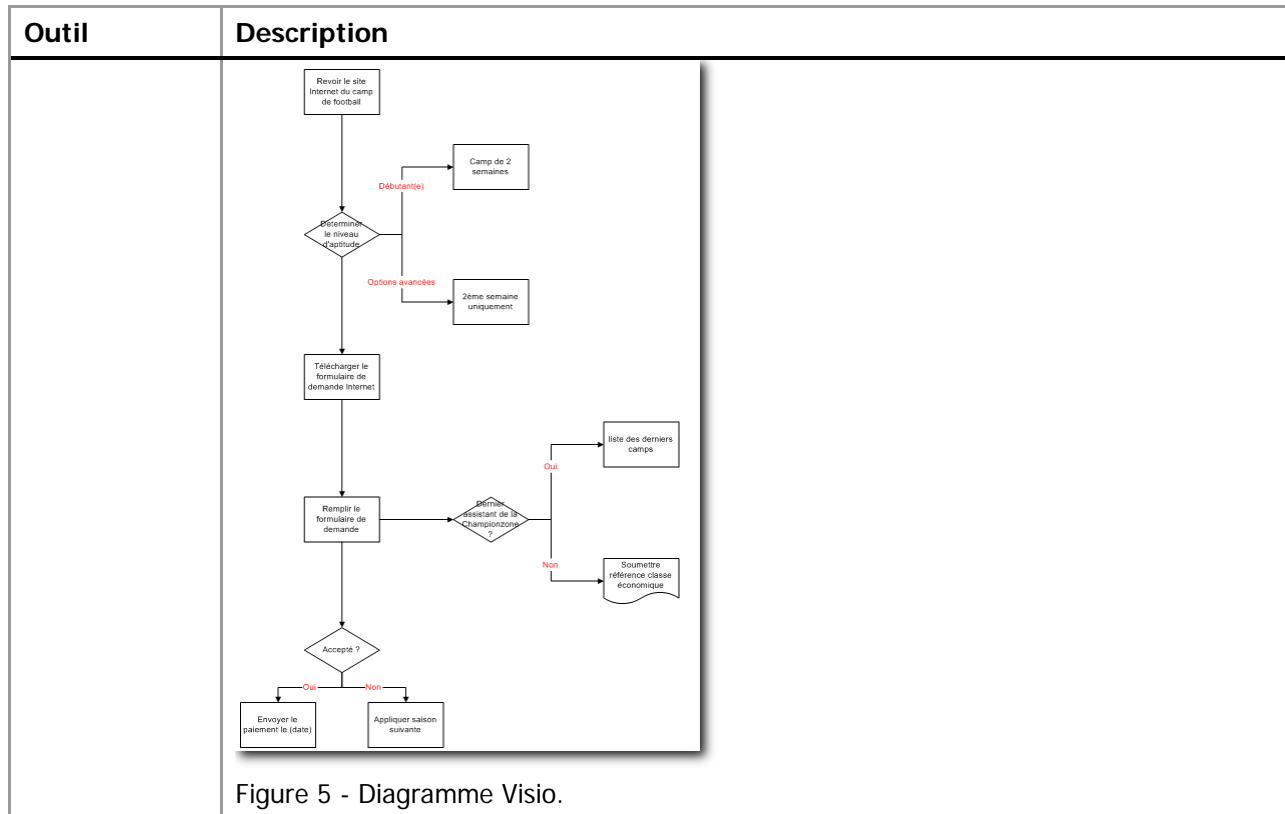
| Outil | Description |
|---|---|
| | Revoir le site Internet du camp de football<br><br>Déterminer le niveau d'aptitude<br><br>Débutant(e)<br><br>Camp de 2 semaines<br><br>Options avancées<br><br>2ème semaine uniquement<br><br>Télécharger le formulaire de demande Internet<br><br>Remplir le formulaire de demande<br><br>Dernier assistant de la Championzone ?<br><br>Oui<br><br>liste des derniers camps<br><br>Non<br><br>Soumettre référence classe économique<br><br>Accepté ?<br><br>Oui<br><br>Non<br><br>Envoyer le paiement le (date)<br><br>Appliquer saison suivante<br><br>Figure 5 - Diagramme Visio. |